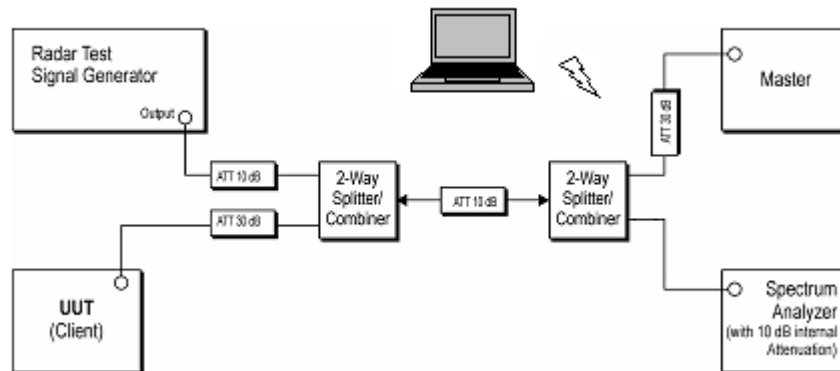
Radar Test Signal Generator

Output

ATT 10 dB

ATT 30 dB

2-Way Splitter/ Combiner

ATT 10 dB

2-Way Splitter/ Combiner

ATT 30 dB

Master

UUT (Client)

Spectrum Analyzer (with 10 dB internal Attenuation)